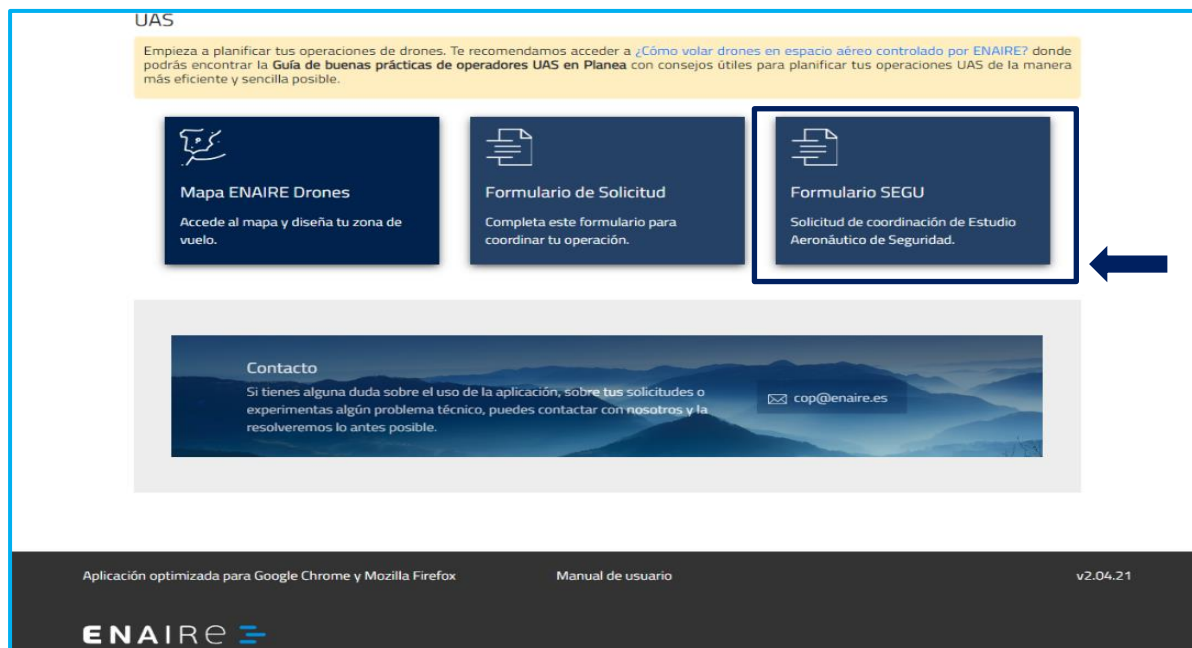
UAS

Empieza a planificar tus operaciones de drones. Te recomendamos acceder a ¿Cómo volar drones en espacio aéreo controlado por ENAIRE? donde podrás encontrar la **Guía de buenas prácticas de operadores UAS en Planea** con consejos útiles para planificar tus operaciones UAS de la manera más eficiente y sencilla posible.

Mapa ENAIRE Drones
Accede al mapa y diseña tu zona de vuelo.

Formulario de Solicitud
Completa este formulario para coordinar tu operación.

Formulario SEGU
Solicitud de coordinación de Estudio Aeronáutico de Seguridad.

Contacto
Si tienes alguna duda sobre el uso de la aplicación, sobre tus solicitudes o experimentas algún problema técnico, puedes contactar con nosotros y la resolveremos lo antes posible.

cop@enaire.es

Aplicación optimizada para Google Chrome y Mozilla Firefox

Manual de usuario

v2.04.21

ENAIRE